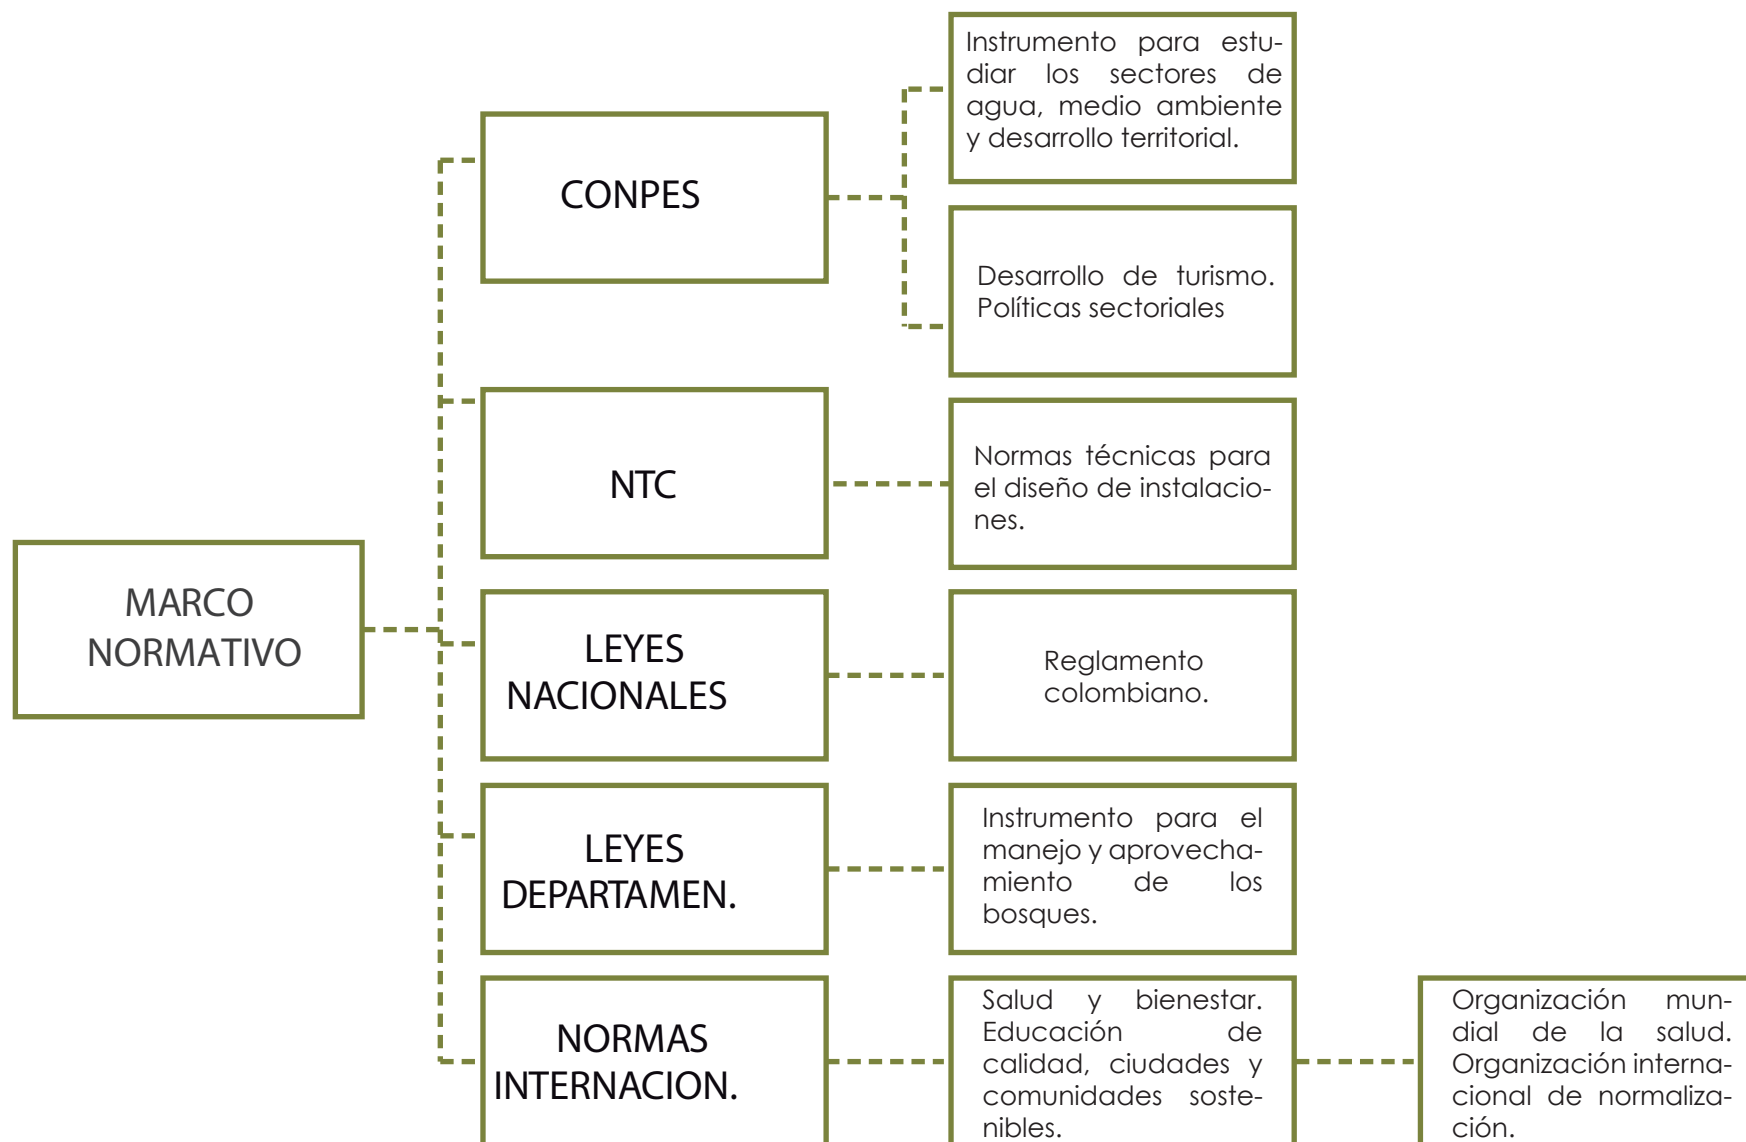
MARCO NORMATIVO

CONPES

Instrumento para estudiar los sectores de agua, medio ambiente y desarrollo territorial.

Desarrollo de turismo. Políticas sectoriales

NTC

Normas técnicas para el diseño de instalaciones.

LEYES NACIONALES

Reglamento colombiano.

LEYES DEPARTAMEN.

Instrumento para el manejo y aprovechamiento de los bosques.

NORMAS INTERNACION.

Salud y bienestar. Educación de calidad, ciudades y comunidades sostenibles.

Organización mundial de la salud. Organización internacional de normalización.